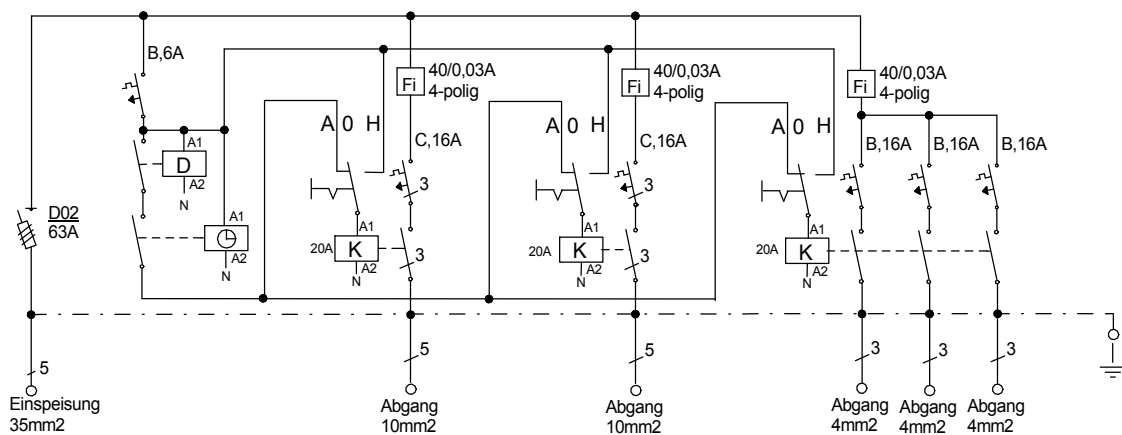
B,6A

A1
D
A2
N

A1
A2
N

D02
63A

Fi 40/0,03A 4-polig
A 0 H
C,16A
3
A1
20A K
A2
N
3

Fi 40/0,03A 4-polig
A 0 H
C,16A
3
A1
20A K
A2
N
3

Fi 40/0,03A 4-polig
A 0 H
B,16A B,16A B,16A
A1
20A K
A2
N

5
Einspeisung
35mm2

5
Abgang
10mm2

5
Abgang
10mm2

3
Abgang
4mm2

3
Abgang
4mm2

3
Abgang
4mm2